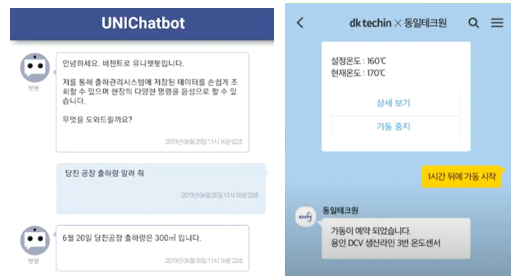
UNIChatbot

챗봇

안녕하세요. 비젼트로 유니챗봇입니다.

저를 통해 출하관리시스템에 저장된 데이터를 손쉽게 조회할 수 있으며 현장의 다양한 명령을 음성으로 할 수 있습니다.

무엇을 도와드릴까요?

2019년 06월 20일 11시 16분 02초

당진 공장 출하량 알려 줘

2019년 06월 20일 11시 16분 23초

챗봇

6월 20일 당진공장 출하량은 300㎥ 입니다.

2019년 06월 20일 11시 16분 23초

<

dk techin × 동일테크원

설정온도 : 160℃
현재온도 : 170℃

상세 보기

가동 중지

1시간 뒤에 가동 시작

동일테크원

가동이 예약 되었습니다.
용인 DCV 생산라인 3번 온도센서